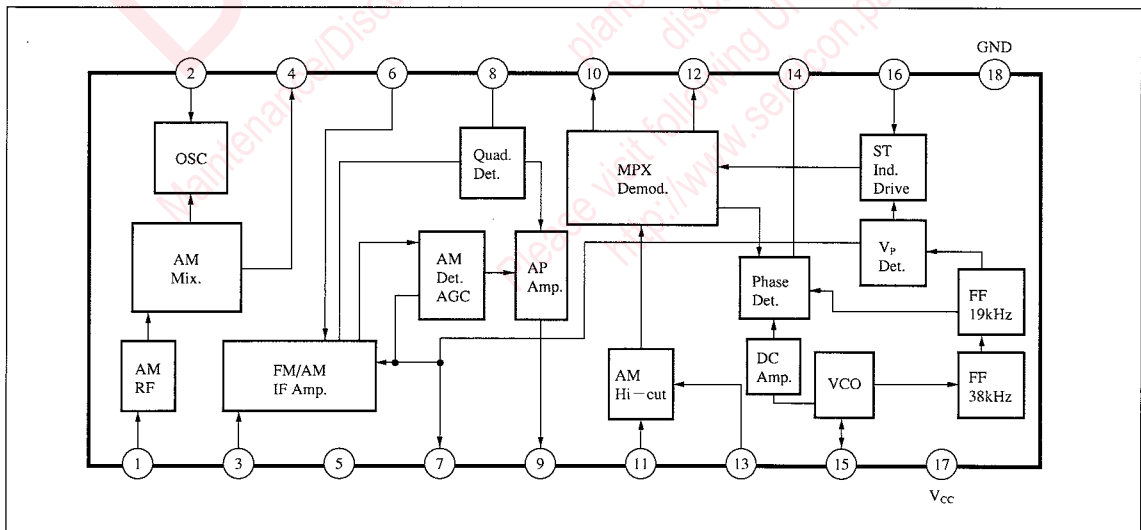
GND

2
4
6
8
10
12
14
16
18

OSC

Quad.
Det.

MPX
Demod.

ST
Ind.
Drive

AM
Mix.

AM
Det.
AGC

AP
Amp.

$V_P$
Det.

Phase
Det.

FF
19kHz

AM
RF

FM/AM
IF Amp.

AM
Hi−cut

DC
Amp.

VCO

FF
38kHz

1
3
5
7
9
11
13
15
17

$V_{CC}$